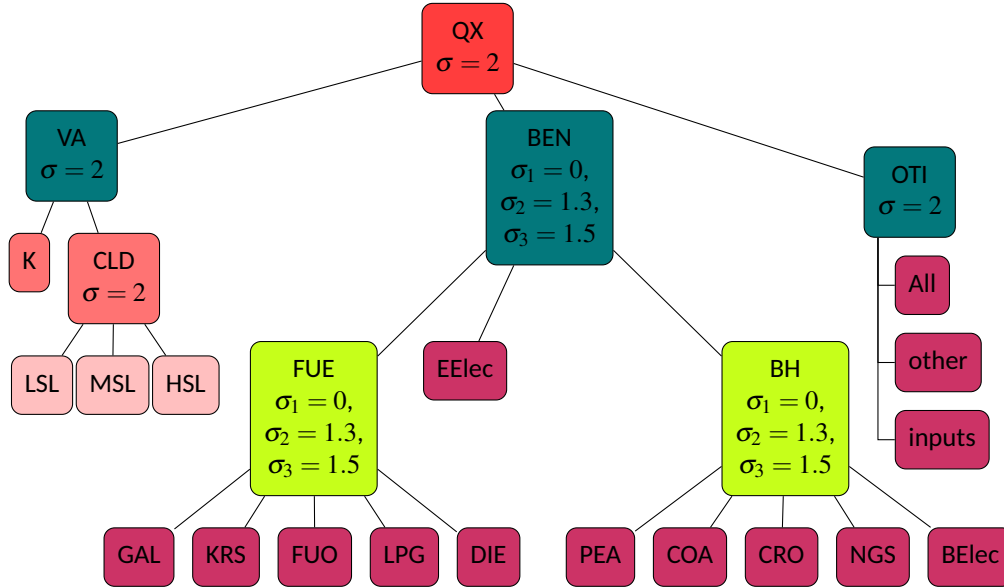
QX
$\sigma = 2$

VA
$\sigma = 2$

BEN
$\sigma_1 = 0,$
$\sigma_2 = 1.3,$
$\sigma_3 = 1.5$

OTI
$\sigma = 2$

K

CLD
$\sigma = 2$

LSL

MSL

HSL

FUE
$\sigma_1 = 0,$
$\sigma_2 = 1.3,$
$\sigma_3 = 1.5$

EElec

BH
$\sigma_1 = 0,$
$\sigma_2 = 1.3,$
$\sigma_3 = 1.5$

All

other

inputs

GAL

KRS

FUO

LPG

DIE

PEA

COA

CRO

NGS

BElec